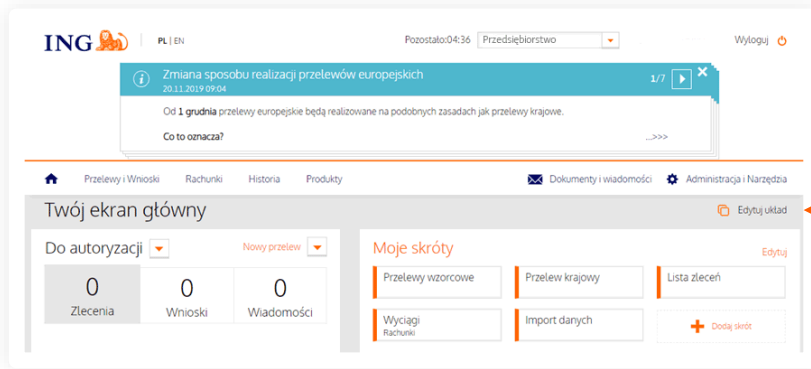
ING

PL | EN

Pozostało:04:36 Przedsiębiorstwo

Wyloguj

Zmiana sposobu realizacji przelewów europejskich
20.11.2019 09:04

1/7

Od 1 grudnia przelewy europejskie będą realizowane na podobnych zasadach jak przelewy krajowe.

Co to oznacza?

...>>>

Przelewy i Wnioski Rachunki Historia Produkty

Dokumenty i wiadomości Administracja i Narzędzia

Twój ekran główny

Edytuj układ

Do autoryzacji

Nowy przelew

| 0 | 0 | 0 |
|---|---|---|
| Zlecenia | Wnioski | Wiadomości |

Moje skróty

Edytuj

Przelewy wzorcowe

Przelew krajowy

Lista zleceń

Wyciągi
Rachunki

Import danych

Dodaj skrót